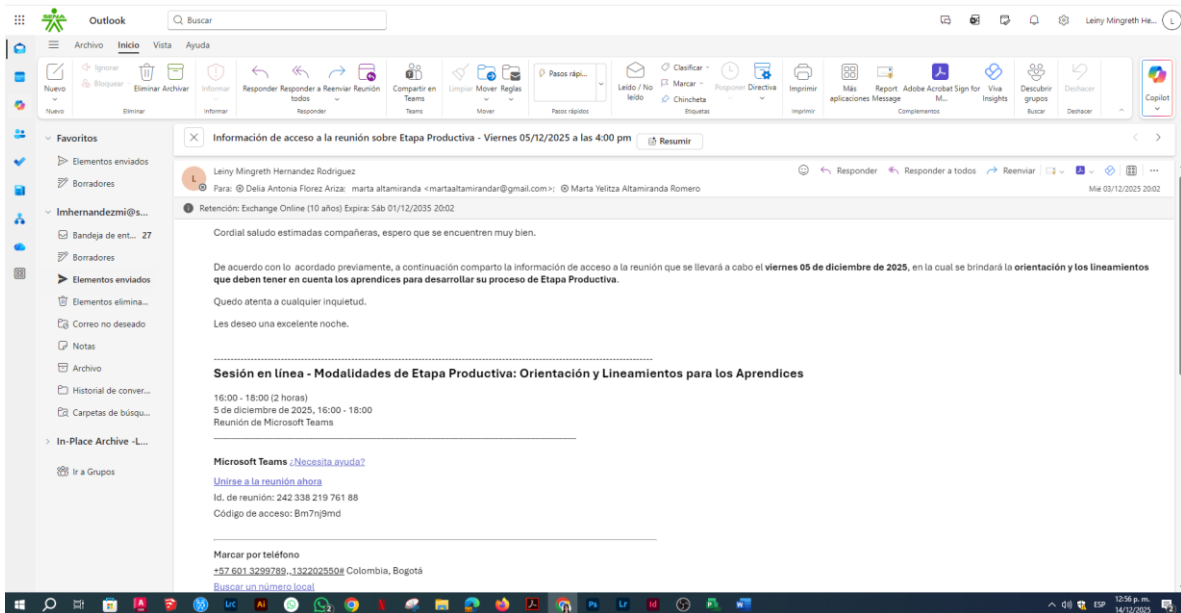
SENA Outlook Buscar

Leiny Mingreth He... L

Archivo Inicio Vista Ayuda

Nuevo Ignorar Bloquear Eliminar Archivar Informar Responder Responder a todos Reenviar Reunión Compartir en Teams Limpiar Mover Reglas Pasos rápi... Leído / No leído Clasificar Marcar Chincheta Posponer Directiva Imprimir Más aplicaciones Report Message Adobe Acrobat Sign for M... Viva Insights Descubrir grupos Deshacer Copilot

Nuevo Eliminar Informar Responder Teams Mover Pasos rápidos Etiquetas Imprimir Complementos Buscar Deshacer

Favoritos
Elementos enviados
Borradores
lmhernandezmi@s...
Bandeja de ent... 27
Borradores
Elementos enviados
Elementos elimina...
Correo no deseado
Notas
Archivo
Historial de conver...
Carpetas de búsqu...
In-Place Archive -L...
Ir a Grupos

Información de acceso a la reunión sobre Etapa Productiva - Viernes 05/12/2025 a las 4:00 pm Resumir

Leiny Mingreth Hernandez Rodriguez
Para: Delia Antonia Florez Ariza; marta altamiranda <martaaltamirandar@gmail.com>; Marta Yelitza Altamiranda Romero

Responder Responder a todos Reenviar

Mié 03/12/2025 20:02

Retención: Exchange Online (10 años) Expira: Sáb 01/12/2035 20:02

Cordial saludo estimadas compañeras, espero que se encuentren muy bien.

De acuerdo con lo acordado previamente, a continuación comparto la información de acceso a la reunión que se llevará a cabo el **viernes 05 de diciembre de 2025**, en la cual se brindará la **orientación y los lineamientos que deben tener en cuenta los aprendices para desarrollar su proceso de Etapa Productiva**.

Quedo atenta a cualquier inquietud.

Les deseo una excelente noche.

Sesión en línea - Modalidades de Etapa Productiva: Orientación y Lineamientos para los Aprendices

16:00 - 18:00 (2 horas)
5 de diciembre de 2025, 16:00 - 18:00
Reunión de Microsoft Teams

Microsoft Teams ¿Necesita ayuda?

Unirse a la reunión ahora
Id. de reunión: 242 338 219 761 88
Código de acceso: Bm7nj9md

Marcar por teléfono
+57 601 3299789,,132202550# Colombia, Bogotá
Buscar un número local

ESP 12:56 p. m. 14/12/2025